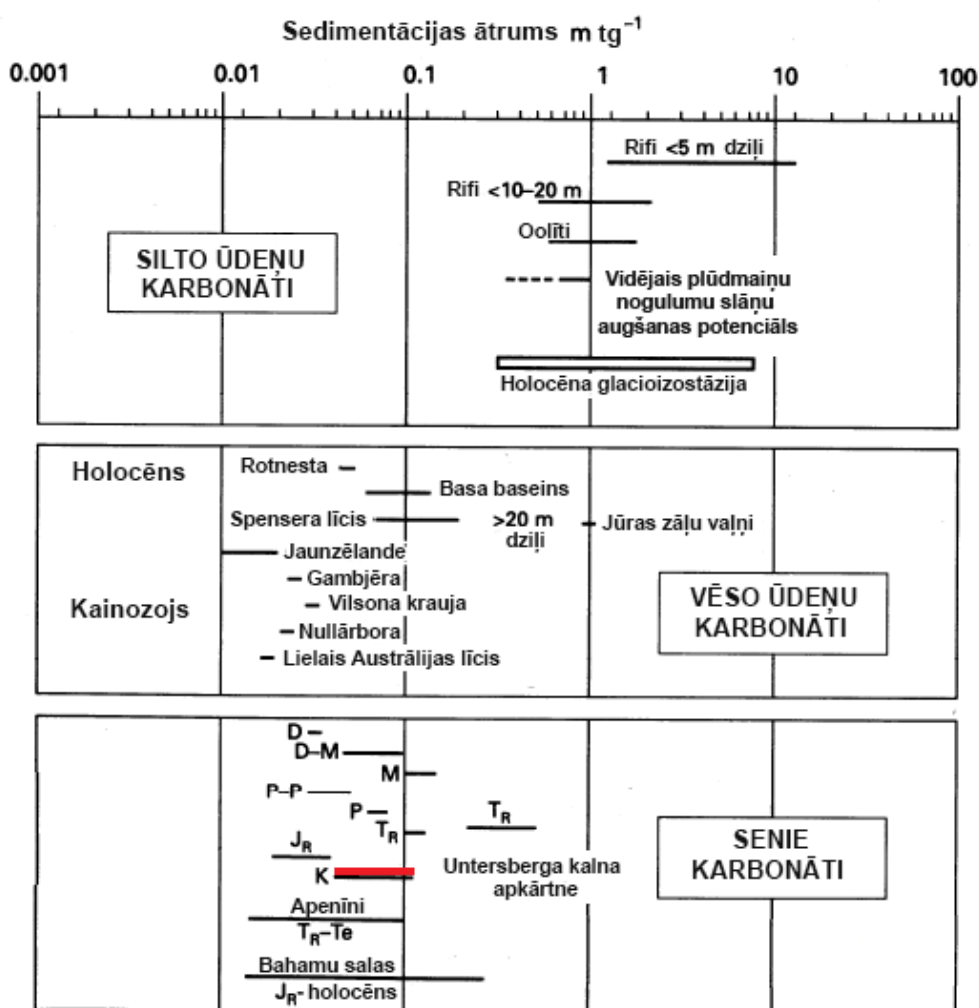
Sedimentācijas ātrums m tg$^{-1}$

0.001 0.01 0.1 1 10 100

Rifi <5 m dziļi

Rifi <10–20 m

Oolīti

SILTO ŪDEŅU KARBONĀTI

Vidējais plūdmaiņu nogulumu slāņu augšanas potenciāls

Holocēna glacioizostāzija

Holocēns

Rotnesta

Basa baseins

Spensera līcis

>20 m dziļi

Jūras zāļu vaļņi

Jaunzēlande

Gambjēra

Kainozojs

Vilsona krauja

Nullārbora

Lielais Austrālijas līcis

VĒSO ŪDEŅU KARBONĀTI

D

D–M

M

P–P

P

$T_R$

$T_R$

$J_R$

K

Untersberga kalna apkārtne

SENIE KARBONĀTI

Apenīni

$T_R$–Te

Bahamu salas

$J_R$- holocēns